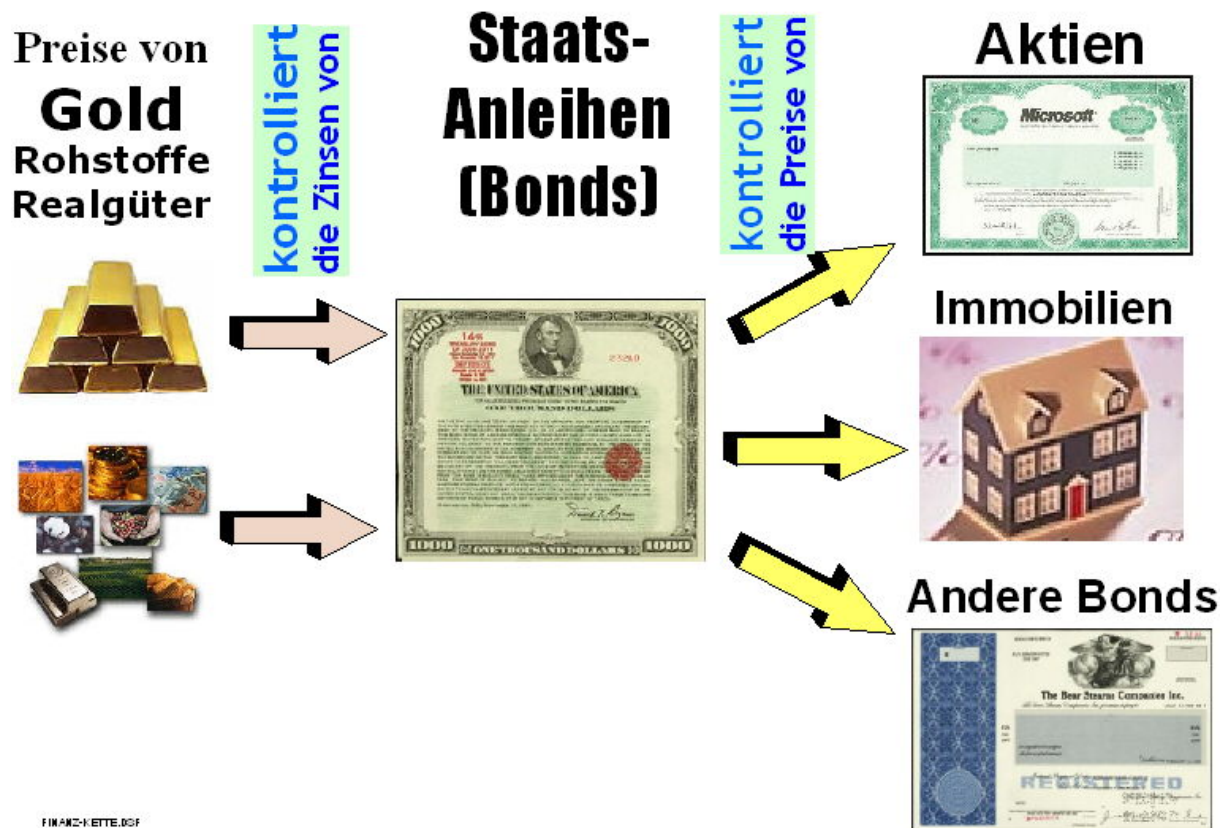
Preise von
Gold
Rohstoffe
Realgüter

kontrolliert
die Zinsen von

Staats-
Anleihen
(Bonds)

kontrolliert
die Preise von

Aktien

Microsoft

Immobilien

Andere Bonds

1000
THE UNITED STATES OF AMERICA
ONE THOUSAND DOLLARS
1000 ONE THOUSAND DOLLARS 1000

The Bear Stearns Companies Inc.
REGISTERED

FINANZ-KETTE.DSF